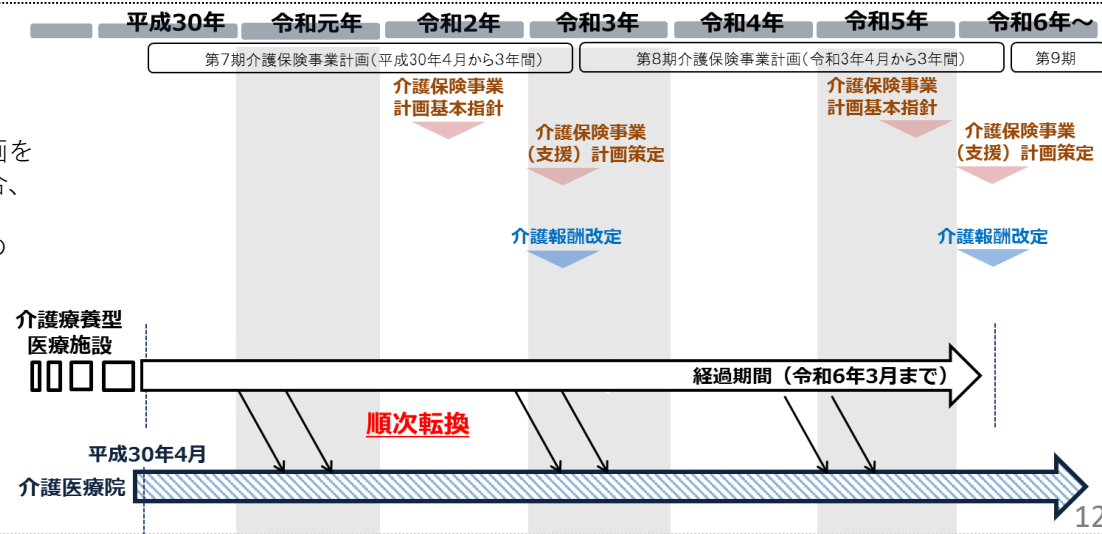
平成30年 令和元年 令和2年 令和3年 令和4年 令和5年 令和6年～

第7期介護保険事業計画（平成30年4月から3年間）

第8期介護保険事業計画（令和3年4月から3年間）

第9期

画を
合、
の

介護保険事業計画基本指針

介護保険事業（支援）計画策定

介護報酬改定

介護保険事業計画基本指針

介護保険事業（支援）計画策定

介護報酬改定

介護療養型医療施設

経過期間（令和6年3月まで）

順次転換

平成30年4月

介護医療院

12